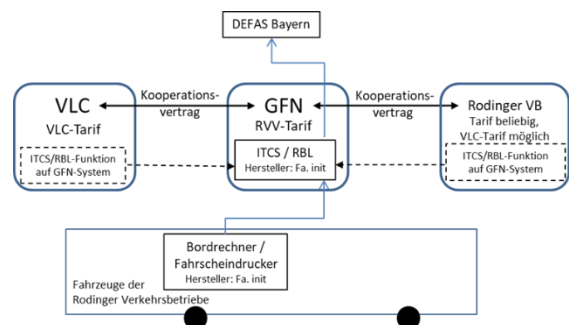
DEFAS Bayern

VLC
VLC-Tarif

ITCS/RBL-Funktion auf GFN-System

Kooperationsvertrag

GFN
RVV-Tarif

ITCS / RBL
Hersteller: Fa. init

Kooperationsvertrag

Rodinger VB
Tarif beliebig, VLC-Tarif möglich

ITCS/RBL-Funktion auf GFN-System

Bordrechner / Fahrscheindrucker
Hersteller: Fa. init

Fahrzeuge der Rodinger Verkehrsbetriebe